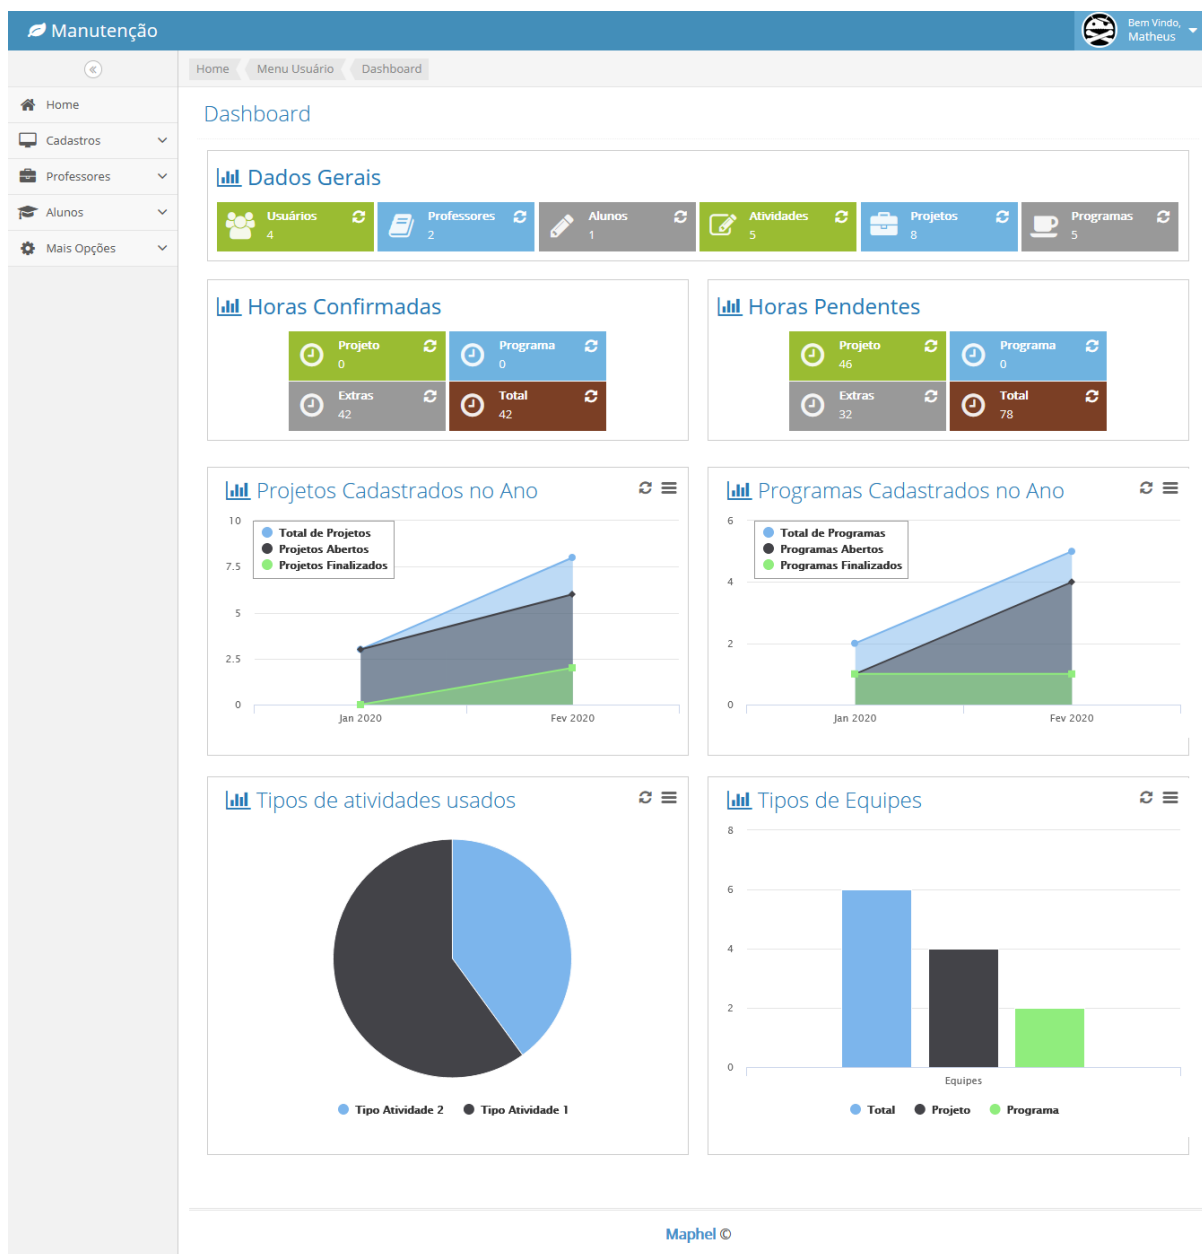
Manutenção

Bem Vindo, Matheus

Home
Cadastros
Professores
Alunos
Mais Opções

Home | Menu Usuário | Dashboard

Dashboard

Dados Gerais

| Usuários 4 | Professores 2 | Alunos 1 | Atividades 5 | Projetos 8 | Programas 5 |
|---|---|---|---|---|---|

Horas Confirmadas

| Projeto 0 | Programa 0 |
|---|---|
| Extras 42 | Total 42 |

Horas Pendentes

| Projeto 46 | Programa 0 |
|---|---|
| Extras 32 | Total 78 |

Projetos Cadastrados no Ano

Total de Projetos
Projetos Abertos
Projetos Finalizados

10
7.5
5
2.5
0
Jan 2020
Fev 2020

Programas Cadastrados no Ano

Total de Programas
Programas Abertos
Programas Finalizados

6
4
2
0
Jan 2020
Fev 2020

Tipos de atividades usados

Tipo Atividade 2
Tipo Atividade 1

Tipos de Equipes

8
6
4
2
0
Equipes

Total
Projeto
Programa

Maphel ©